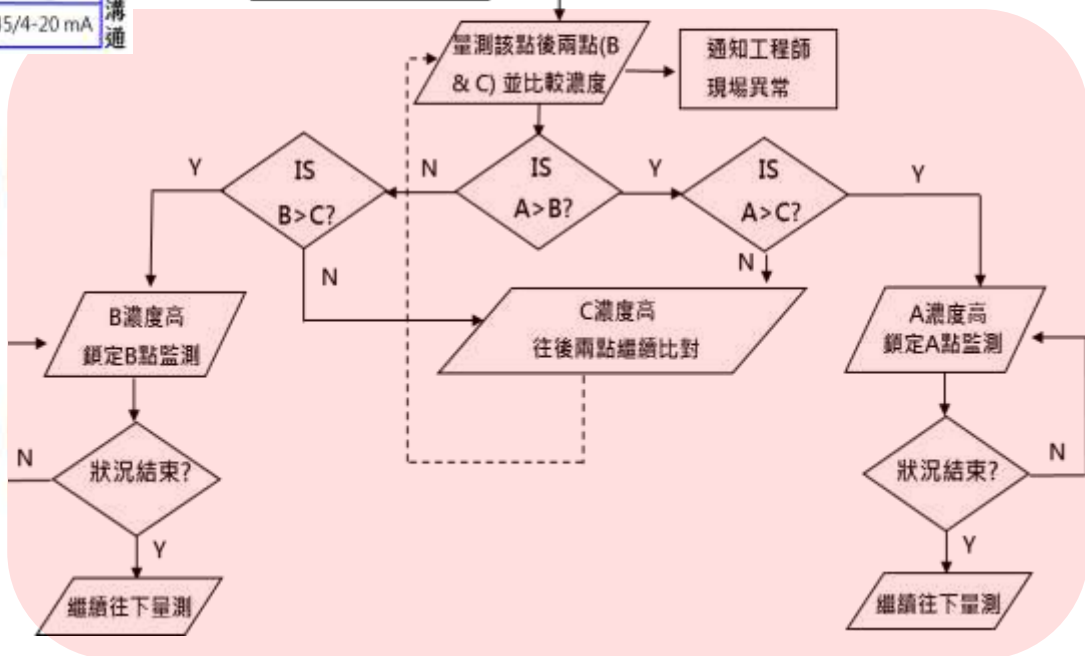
l5/4-20 mA

溝通

量測該點後兩點(B & C) 並比較濃度

通知工程師現場異常

IS A>B?

N

Y

IS B>C?

Y

N

IS A>C?

Y

N

B濃度高
鎖定B點監測

C濃度高
往後兩點繼續比對

A濃度高
鎖定A點監測

N

狀況結束?

Y

繼續往下量測

N

狀況結束?

Y

繼續往下量測